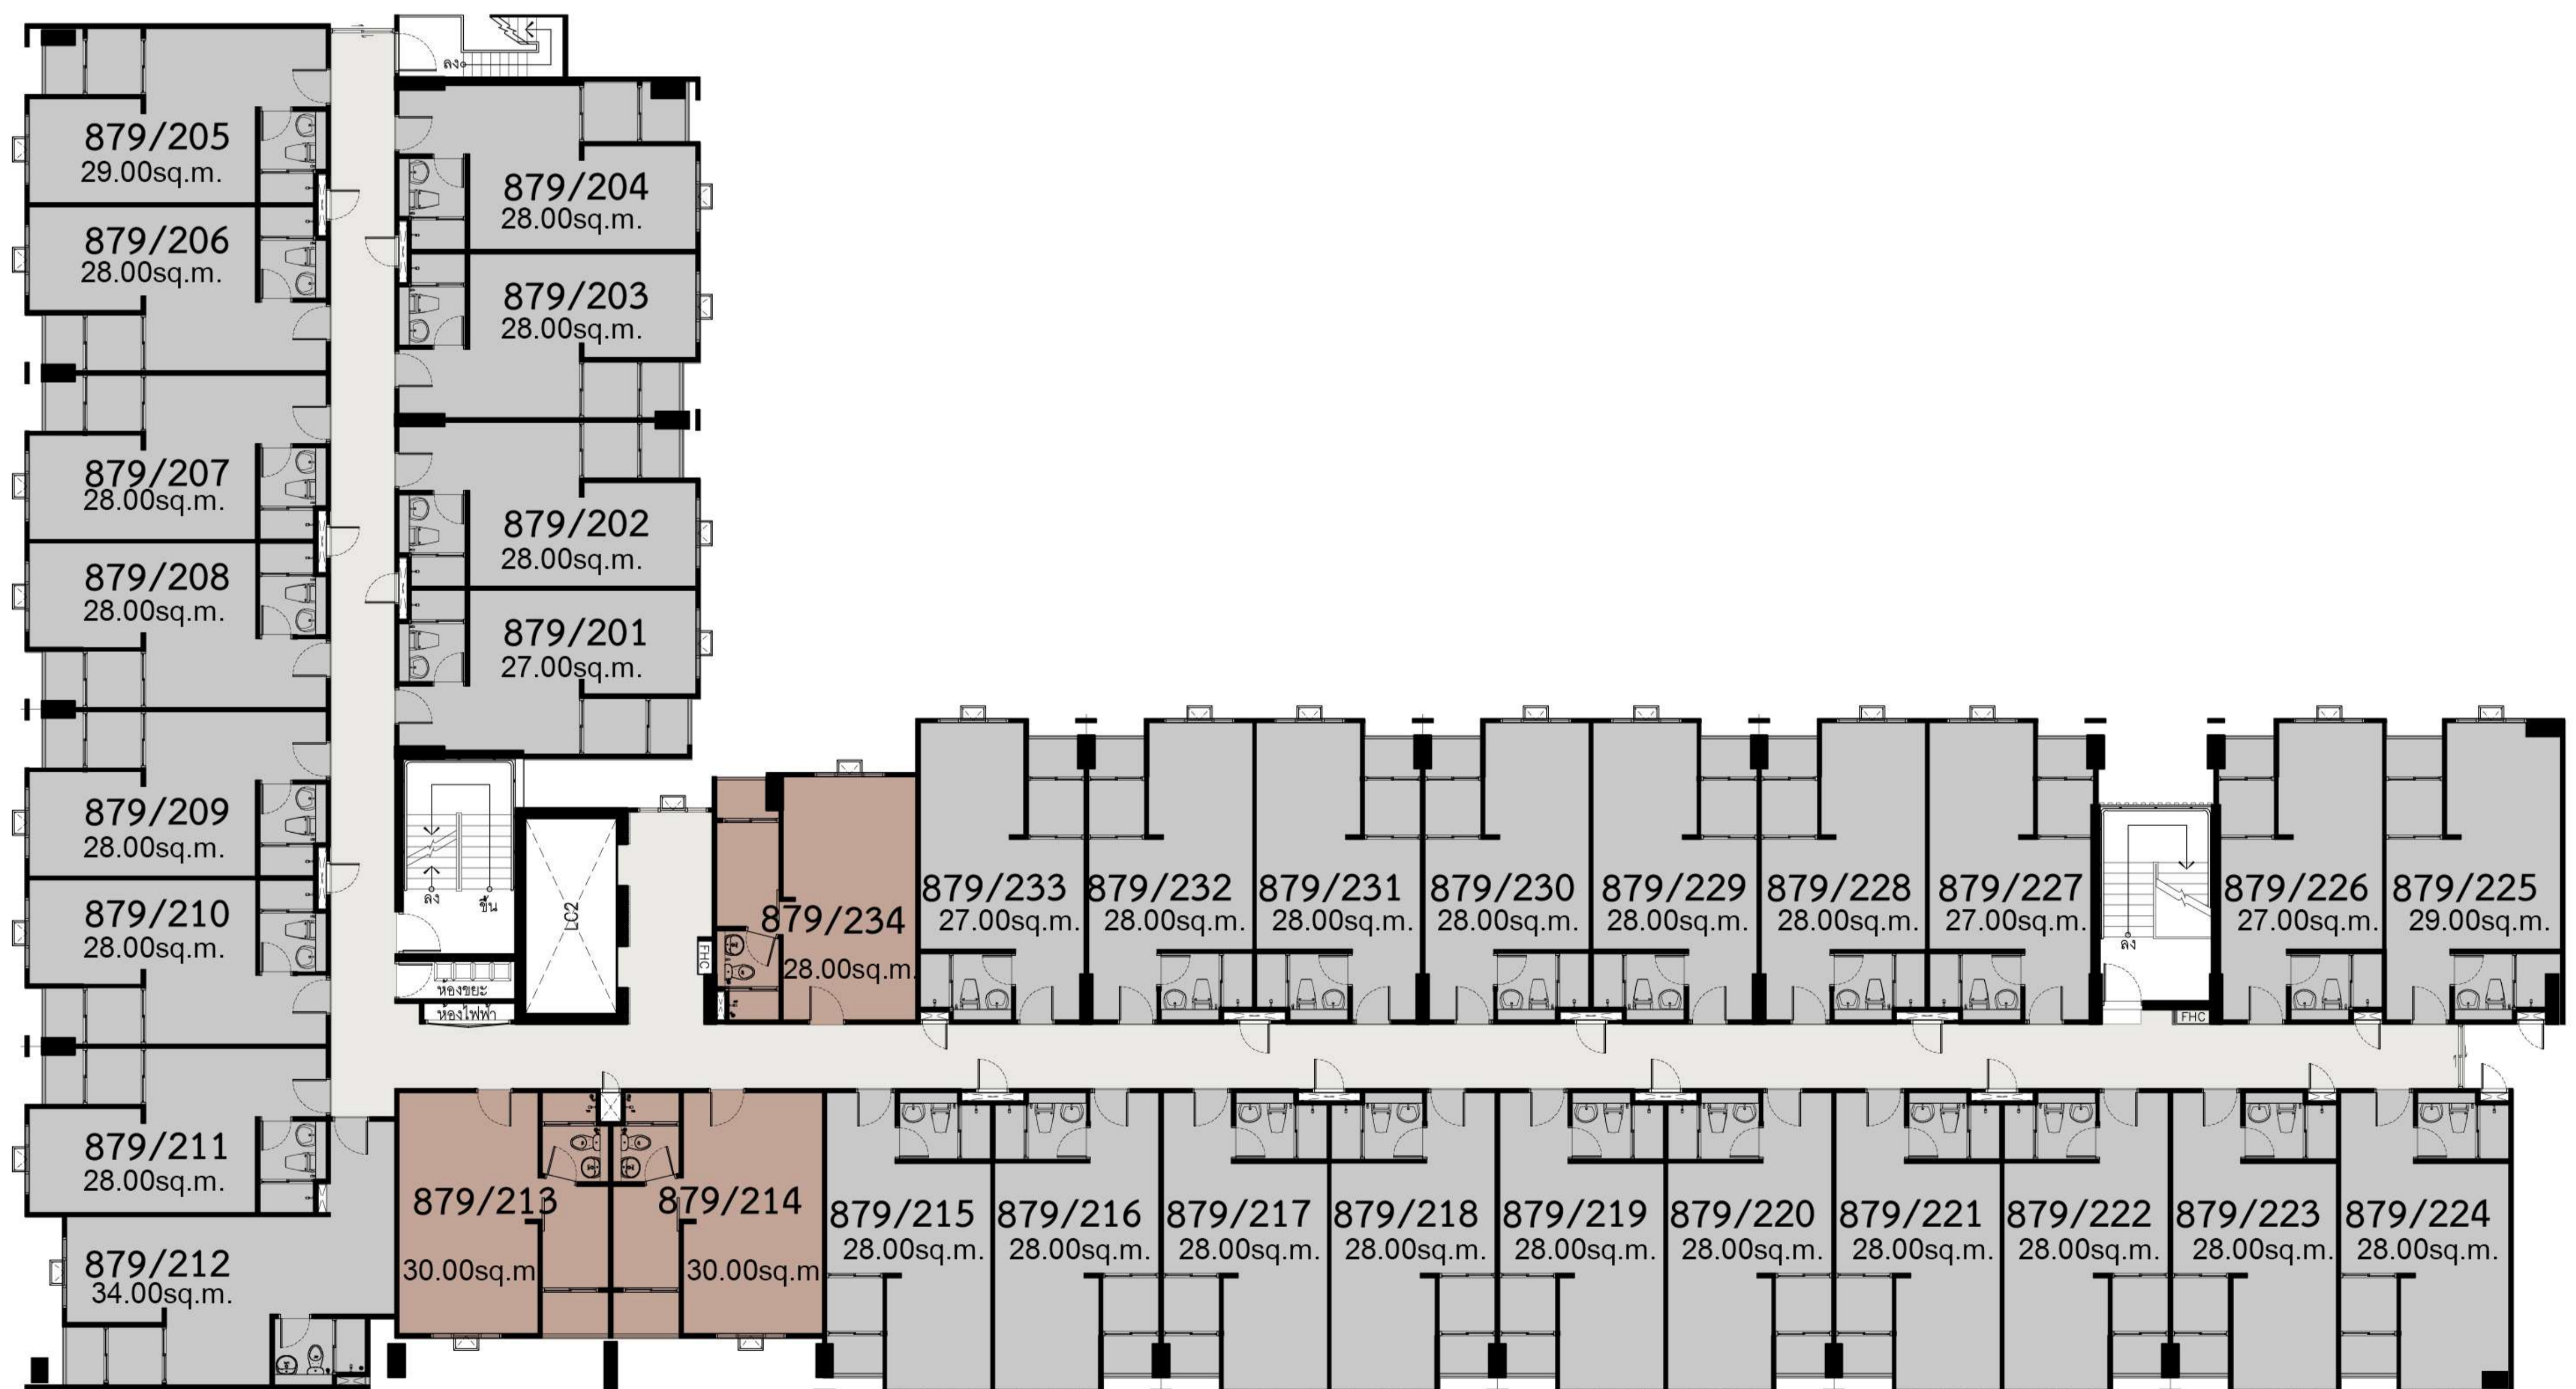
ลง

879/205
29.00sq.m.

879/206
28.00sq.m.

879/204
28.00sq.m.

879/203
28.00sq.m.

879/207
28.00sq.m.

879/208
28.00sq.m.

879/202
28.00sq.m.

879/201
27.00sq.m.

879/209
28.00sq.m.

879/210
28.00sq.m.

ลง ขึ้น

LC2

ห้องขยะ
ห้องไฟฟ้า

FHC

879/234
28.00sq.m.

879/233
27.00sq.m.

879/232
28.00sq.m.

879/231
28.00sq.m.

879/230
28.00sq.m.

879/229
28.00sq.m.

879/228
28.00sq.m.

879/227
27.00sq.m.

ลง

FHC

879/226
27.00sq.m.

879/225
29.00sq.m.

879/211
28.00sq.m.

879/212
34.00sq.m.

879/213
30.00sq.m

879/214
30.00sq.m

879/215
28.00sq.m.

879/216
28.00sq.m.

879/217
28.00sq.m.

879/218
28.00sq.m.

879/219
28.00sq.m.

879/220
28.00sq.m.

879/221
28.00sq.m.

879/222
28.00sq.m.

879/223
28.00sq.m.

879/224
28.00sq.m.